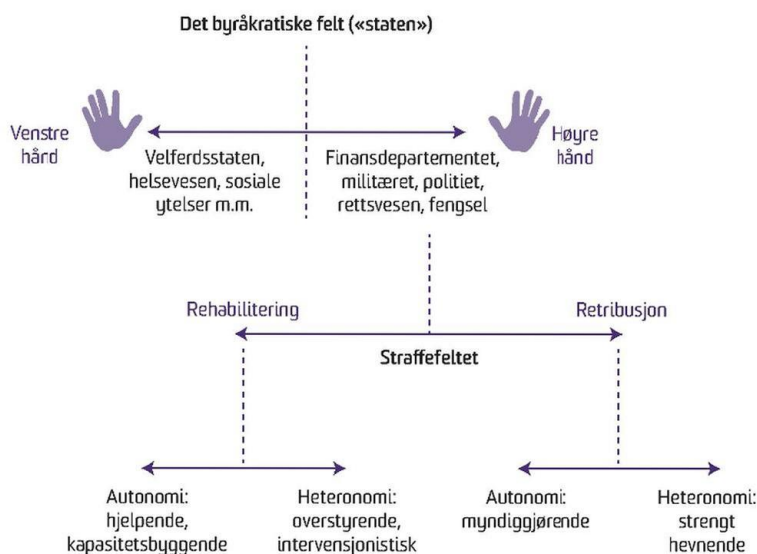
Det byråkratiske felt («staten»)

Venstre hånd

Velferdsstaten, helsevesen, sosiale ytelser m.m.

Finansdepartementet, militæret, politiet, rettsvesen, fengsel

Høyre hånd

Rehabilitering

Retribusjon

Straffefeltet

Autonomi: hjelpende, kapasitetsbyggende

Heteronomi: overstyrende, intervensjonistisk

Autonomi: myndiggjørende

Heteronomi: strengt hevnende